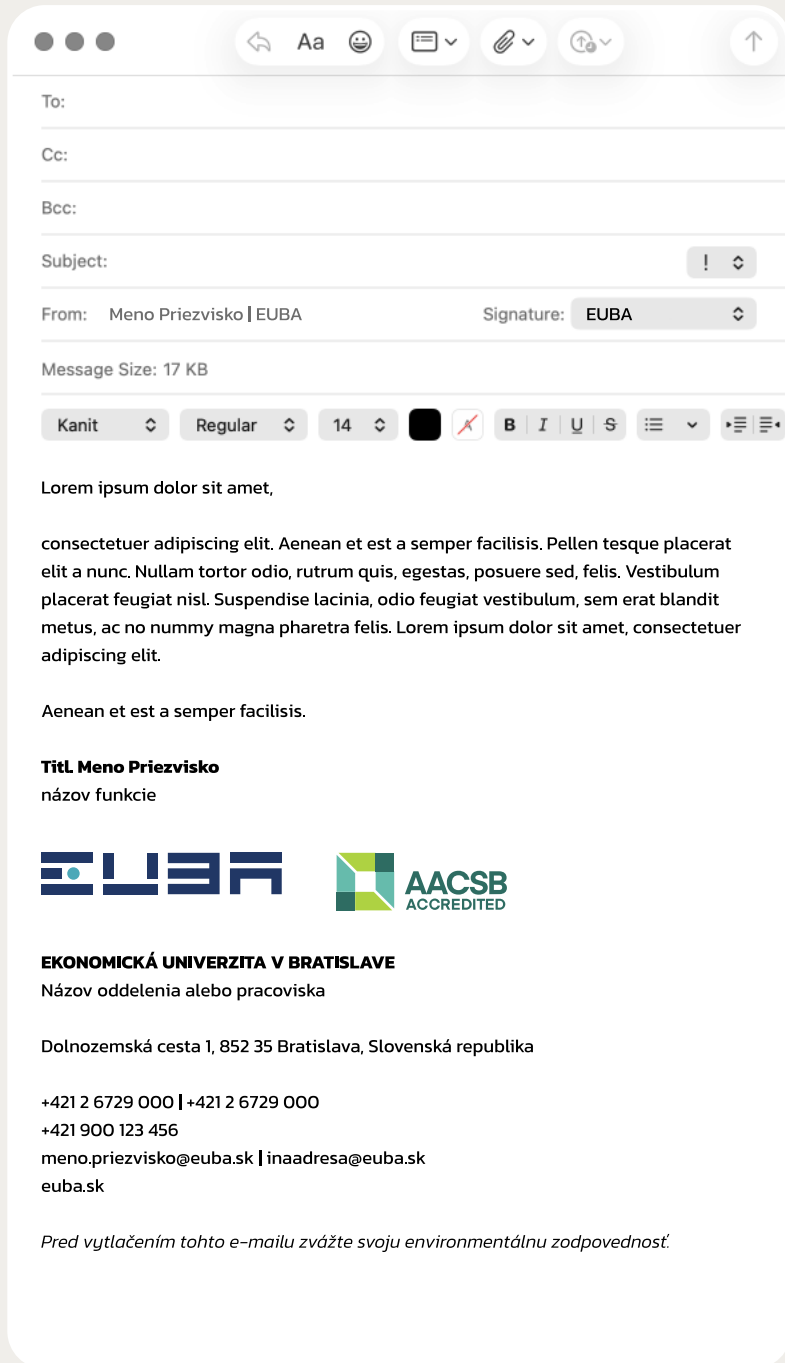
Aa

To:

Cc:

Bcc:

Subject:

!

From: Meno Priezvisko | EUBA

Signature: EUBA

Message Size: 17 KB

Kanit

Regular

14

B I U S

Lorem ipsum dolor sit amet,

consectetuer adipiscing elit. Aenean et est a semper facilisis. Pellen tesque placerat elit a nunc. Nullam tortor odio, rutrum quis, egestas, posuere sed, felis. Vestibulum placerat feugiat nisl. Suspendise lacinia, odio feugiat vestibulum, sem erat blandit metus, ac no nummy magna pharetra felis. Lorem ipsum dolor sit amet, consectetuer adipiscing elit.

Aenean et est a semper facilisis.

Titl. Meno Priezvisko
názov funkcie

EUBA

AACSB
ACCREDITED

EKONOMICKÁ UNIVERZITA V BRATISLAVE
Názov oddelenia alebo pracoviska

Dolnozemská cesta 1, 852 35 Bratislava, Slovenská republika

+421 2 6729 000 | +421 2 6729 000
+421 900 123 456
meno.priezvisko@euba.sk | inaadresa@euba.sk
euba.sk

Pred vytlačením tohto e-mailu zvážte svoju environmentálnu zodpovednosť.